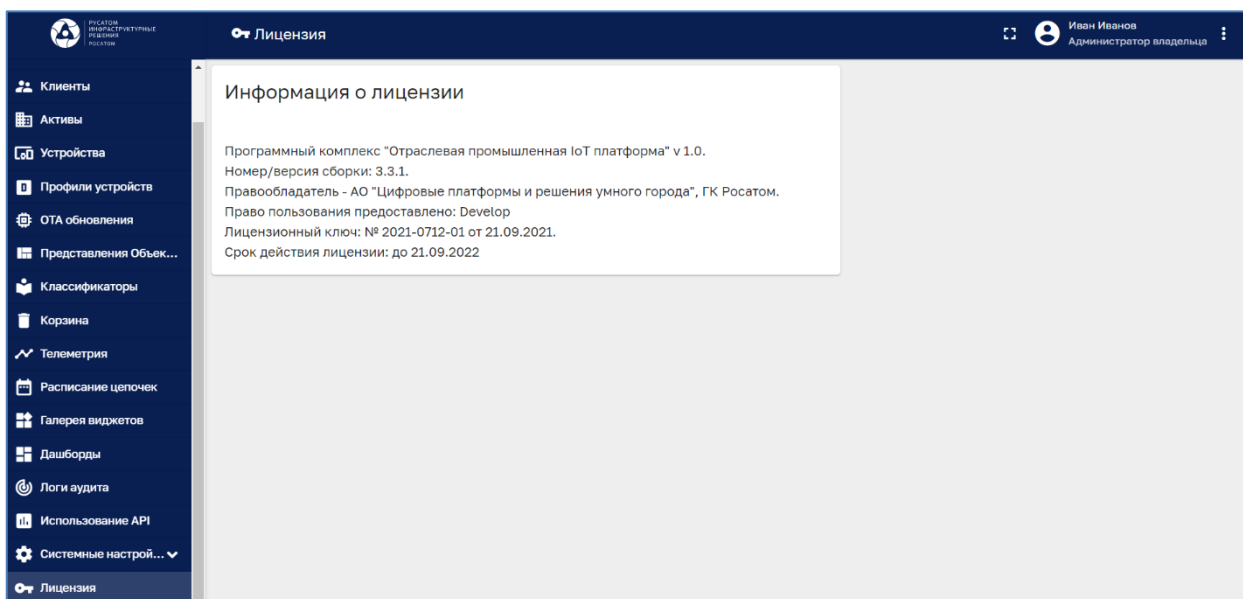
РУСАТОМ
ИНФРАСТРУКТУРНЫЕ
РЕШЕНИЯ
РОСАТОМ

Лицензия

Иван Иванов
Администратор владельца

Клиенты
Активы
Устройства
Профили устройств
OTA обновления
Представления Объек...
Классификаторы
Корзина
Телеметрия
Расписание цепочек
Галерея виджетов
Дашборды
Логи аудита
Использование API
Системные настрой...
Лицензия

Информация о лицензии

Программный комплекс "Отраслевая промышленная IoT платформа" v 1.0.
Номер/версия сборки: 3.3.1.
Правообладатель - АО "Цифровые платформы и решения умного города", ГК Росатом.
Право пользования предоставлено: Develop
Лицензионный ключ: № 2021-0712-01 от 21.09.2021.
Срок действия лицензии: до 21.09.2022